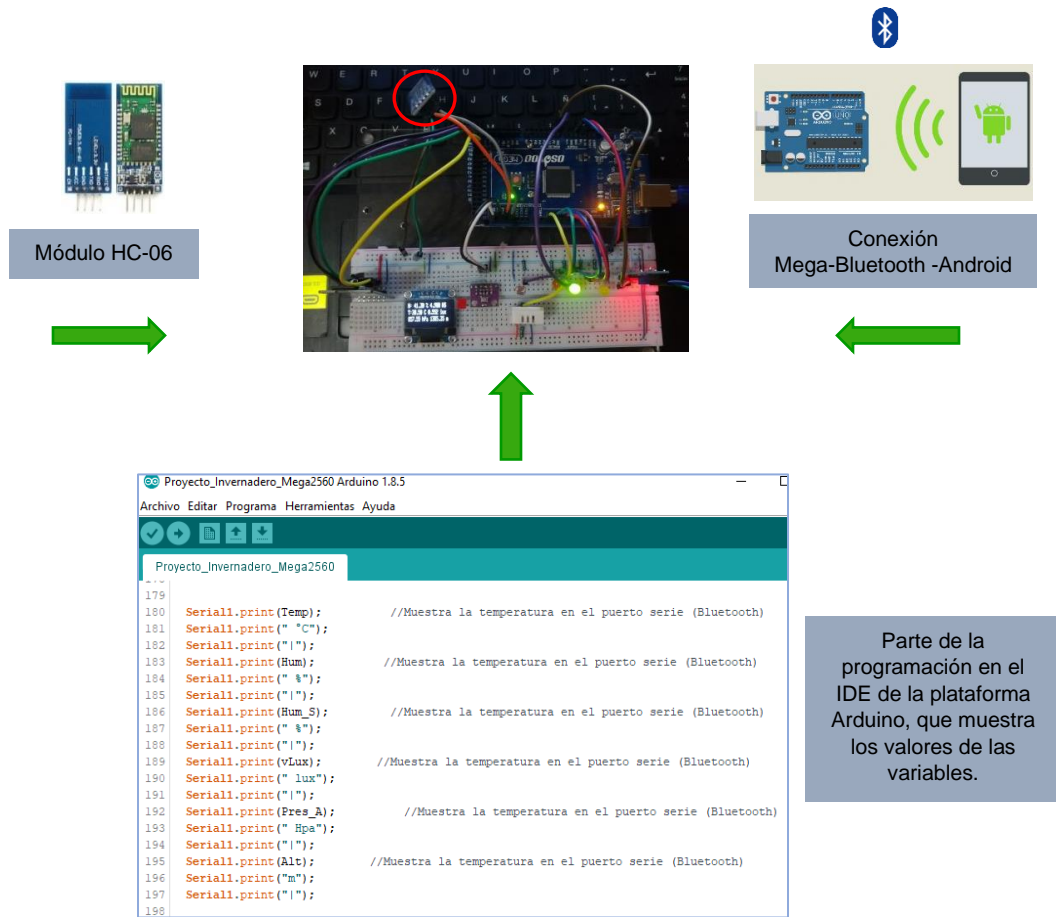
Módulo HC-06

Conexión
Mega-Bluetooth -Android

Proyecto_Invernadero_Mega2560 Arduino 1.8.5

Archivo Editar Programa Herramientas Ayuda

Proyecto_Invernadero_Mega2560

179
180 Serial1.print(Temp); //Muestra la temperatura en el puerto serie (Bluetooth)
181 Serial1.print(" °C");
182 Serial1.print("|");
183 Serial1.print(Hum); //Muestra la temperatura en el puerto serie (Bluetooth)
184 Serial1.print(" %");
185 Serial1.print("|");
186 Serial1.print(Hum_S); //Muestra la temperatura en el puerto serie (Bluetooth)
187 Serial1.print(" %");
188 Serial1.print("|");
189 Serial1.print(vLux); //Muestra la temperatura en el puerto serie (Bluetooth)
190 Serial1.print(" lux");
191 Serial1.print("|");
192 Serial1.print(Pres_A); //Muestra la temperatura en el puerto serie (Bluetooth)
193 Serial1.print(" Hpa");
194 Serial1.print("|");
195 Serial1.print(Alt); //Muestra la temperatura en el puerto serie (Bluetooth)
196 Serial1.print("m");
197 Serial1.print("|");
198

Parte de la programación en el IDE de la plataforma Arduino, que muestra los valores de las variables.